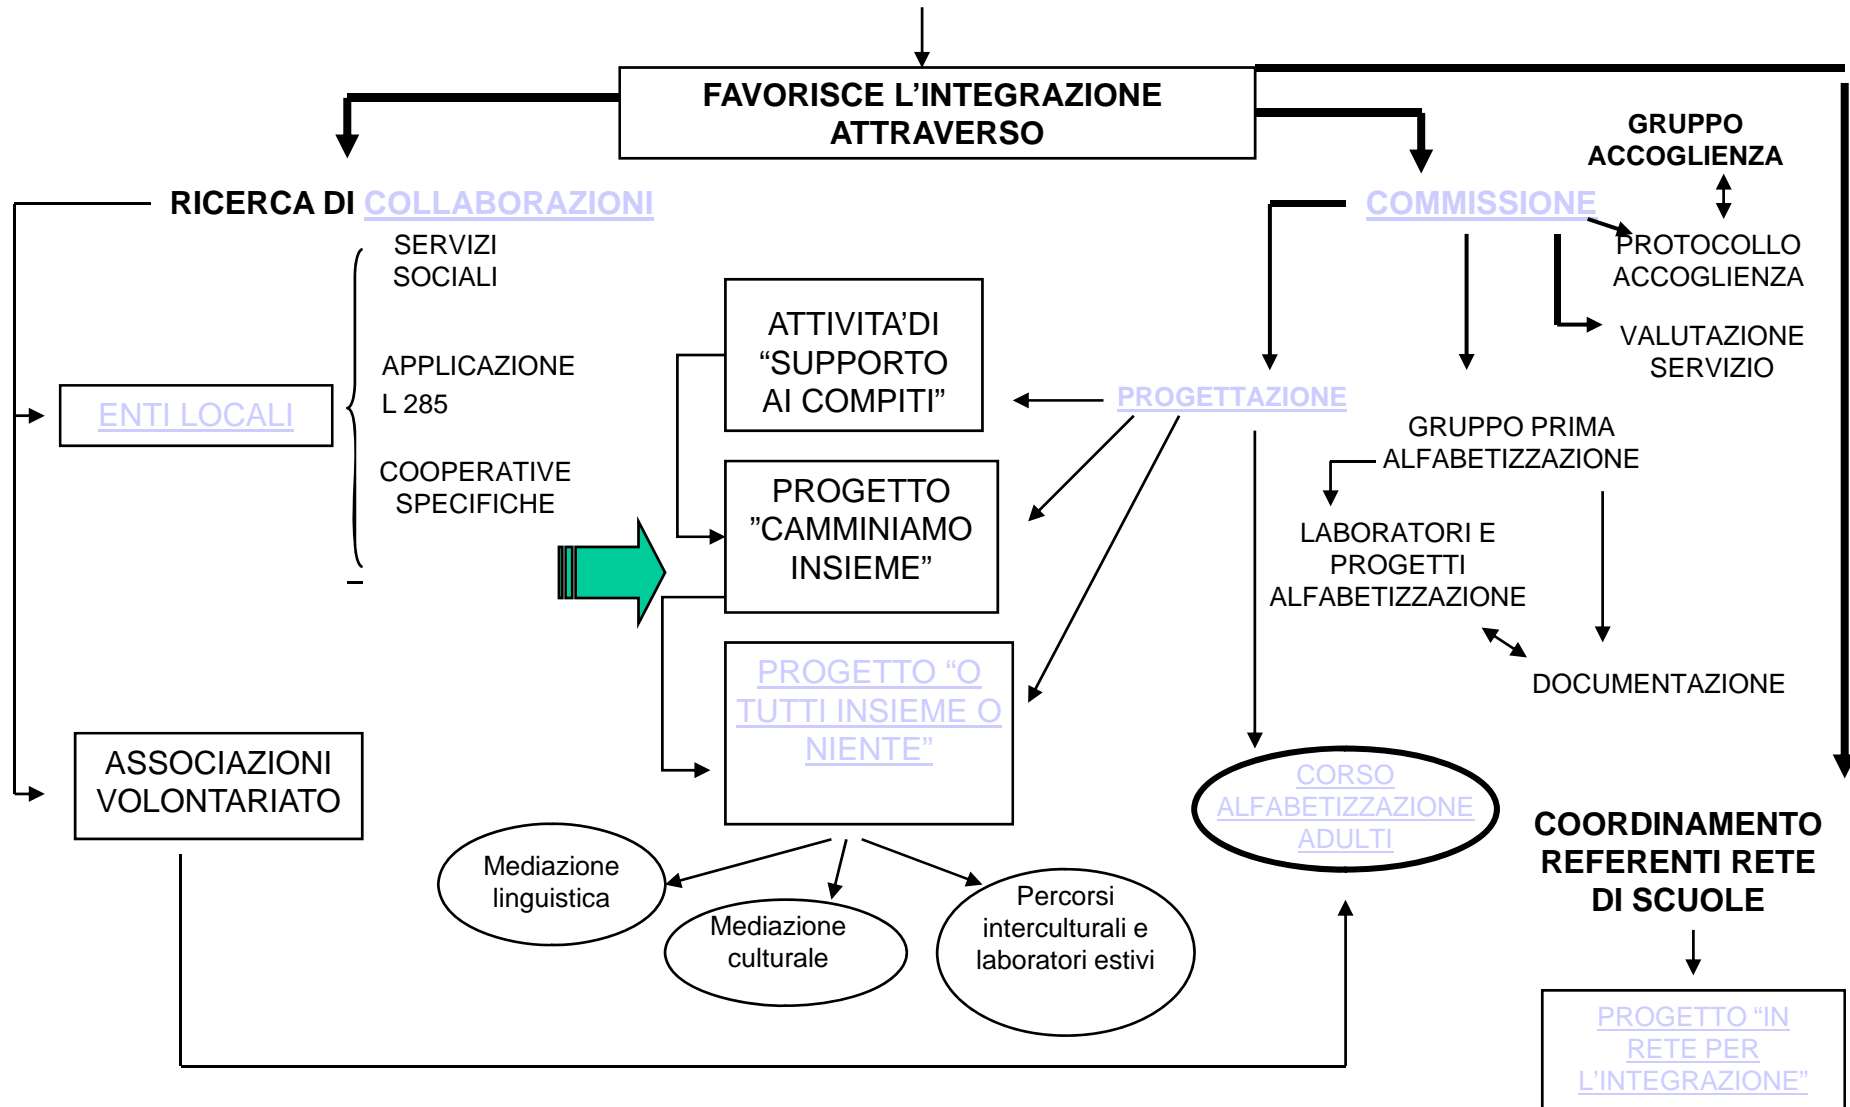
FAVORISCE L'INTEGRAZIONE ATTRAVERSO

RICERCA DI COLLABORAZIONI

SERVIZI SOCIALI

APPLICAZIONE L 285

COOPERATIVE SPECIFICHE

ENTI LOCALI

ASSOCIAZIONI VOLONTARIATO

ATTIVITA'DI "SUPPORTO AI COMPITI"

PROGETTO "CAMMINIAMO INSIEME"

PROGETTO "O TUTTI INSIEME O NIENTE"

Mediazione linguistica

Mediazione culturale

Percorsi interculturali e laboratori estivi

COMMISSIONE

GRUPPO ACCOGLIENZA

PROTOCOLLO ACCOGLIENZA

VALUTAZIONE SERVIZIO

PROGETTAZIONE

GRUPPO PRIMA ALFABETIZZAZIONE

LABORATORI E PROGETTI ALFABETIZZAZIONE

DOCUMENTAZIONE

CORSO ALFABETIZZAZIONE ADULTI

COORDINAMENTO REFERENTI RETE DI SCUOLE

PROGETTO "IN RETE PER L'INTEGRAZIONE"